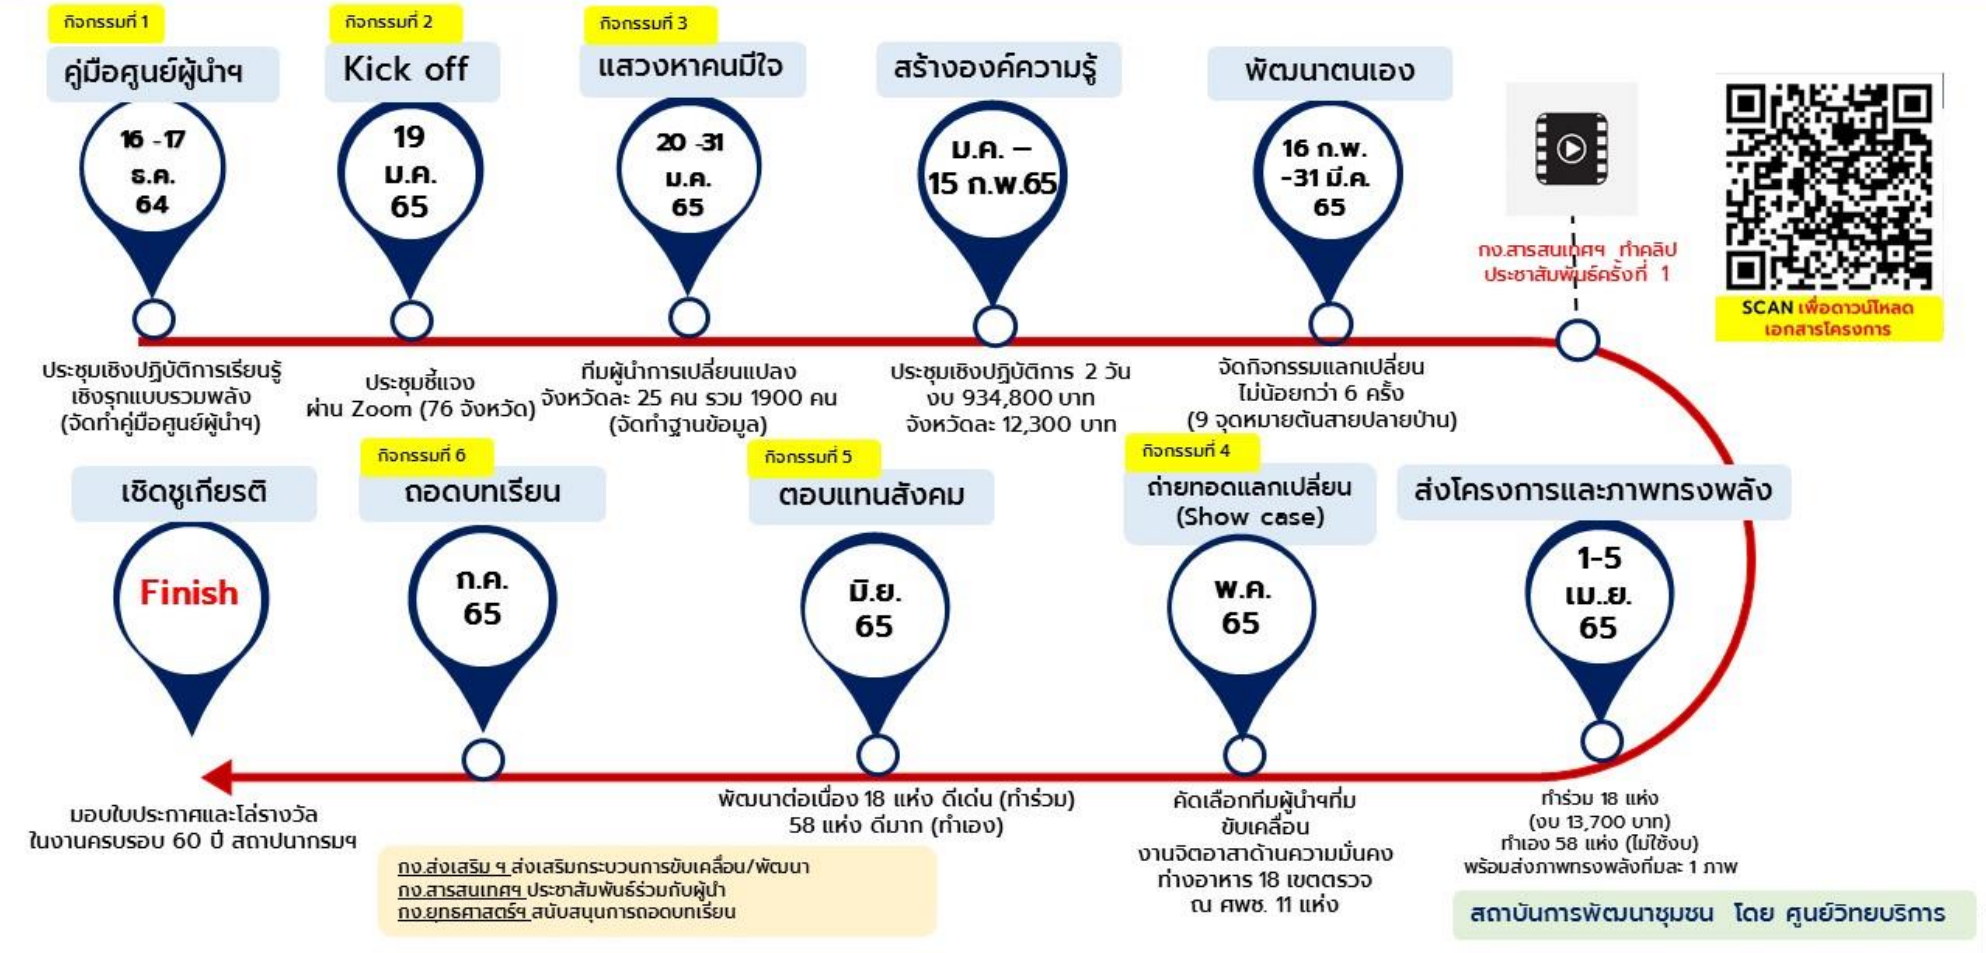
กิจกรรมที่ 1
คู่มือศูนย์ผู้นำฯ
16 -17 ธ.ค. 64
ประชุมเชิงปฏิบัติการเรียนรู้เชิงรุกแบบรวมพลัง (จัดทำคู่มือศูนย์ผู้นำฯ)

กิจกรรมที่ 2
Kick off
19 ม.ค. 65
ประชุมชี้แจง ผ่าน Zoom (76 จังหวัด)

กิจกรรมที่ 3
แสวงหาคนมีใจ
20 -31 ม.ค. 65
ทีมผู้นำการเปลี่ยนแปลง จังหวัดละ 25 คน รวม 1900 คน (จัดทำฐานข้อมูล)

สร้างองค์ความรู้
ม.ค. – 15 ก.พ.65
ประชุมเชิงปฏิบัติการ 2 วัน งบ 934,800 บาท จังหวัดละ 12,300 บาท

พัฒนาตนเอง
16 ก.พ. -31 มี.ค. 65
จัดกิจกรรมแลกเปลี่ยน ไม่น้อยกว่า 6 ครั้ง (9 จุดหมายต้นสายปลายป่าน)

กง.สารสนเทศฯ ทำคลิป ประชาสัมพันธ์ครั้งที่ 1

SCAN เพื่อดาวน์โหลดเอกสารโครงการ

ส่งโครงการและภาพทรงพลัง
1-5 เม.ย. 65
ทำร่วม 18 แห่ง (งบ 13,700 บาท) ทำเอง 58 แห่ง (ไม่ใช้งบ) พร้อมส่งภาพทรงพลังที่ละ 1 ภาพ

กิจกรรมที่ 4
ถ่ายทอดแลกเปลี่ยน (Show case)
พ.ค. 65
คัดเลือกทีมผู้นำฯที่มีขับเคลื่อน งานจิตอาสาด้านความมั่นคงทางอาหาร 18 เขตตรวจ ณ ศพช. 11 แห่ง

กิจกรรมที่ 5
ตอบแทนสังคม
มิ.ย. 65
พัฒนาต่อเนื่อง 18 แห่ง ดีเด่น (ทำร่วม) 58 แห่ง ดีมาก (ทำเอง)

กิจกรรมที่ 6
ถอดบทเรียน
ก.ค. 65

เชิดชูเกียรติ
Finish
มอบใบประกาศและโล่รางวัล ในงานครบรอบ 60 ปี สถาปนากรมฯ

กง.ส่งเสริม ฯ ส่งเสริมกระบวนการขับเคลื่อน/พัฒนา
กง.สารสนเทศฯ ประชาสัมพันธ์ร่วมกับผู้นำ
กง.ยุทธศาสตร์ฯ สนับสนุนการถอดบทเรียน

สถาบันการพัฒนาชุมชน โดย ศูนย์วิทยบริการ